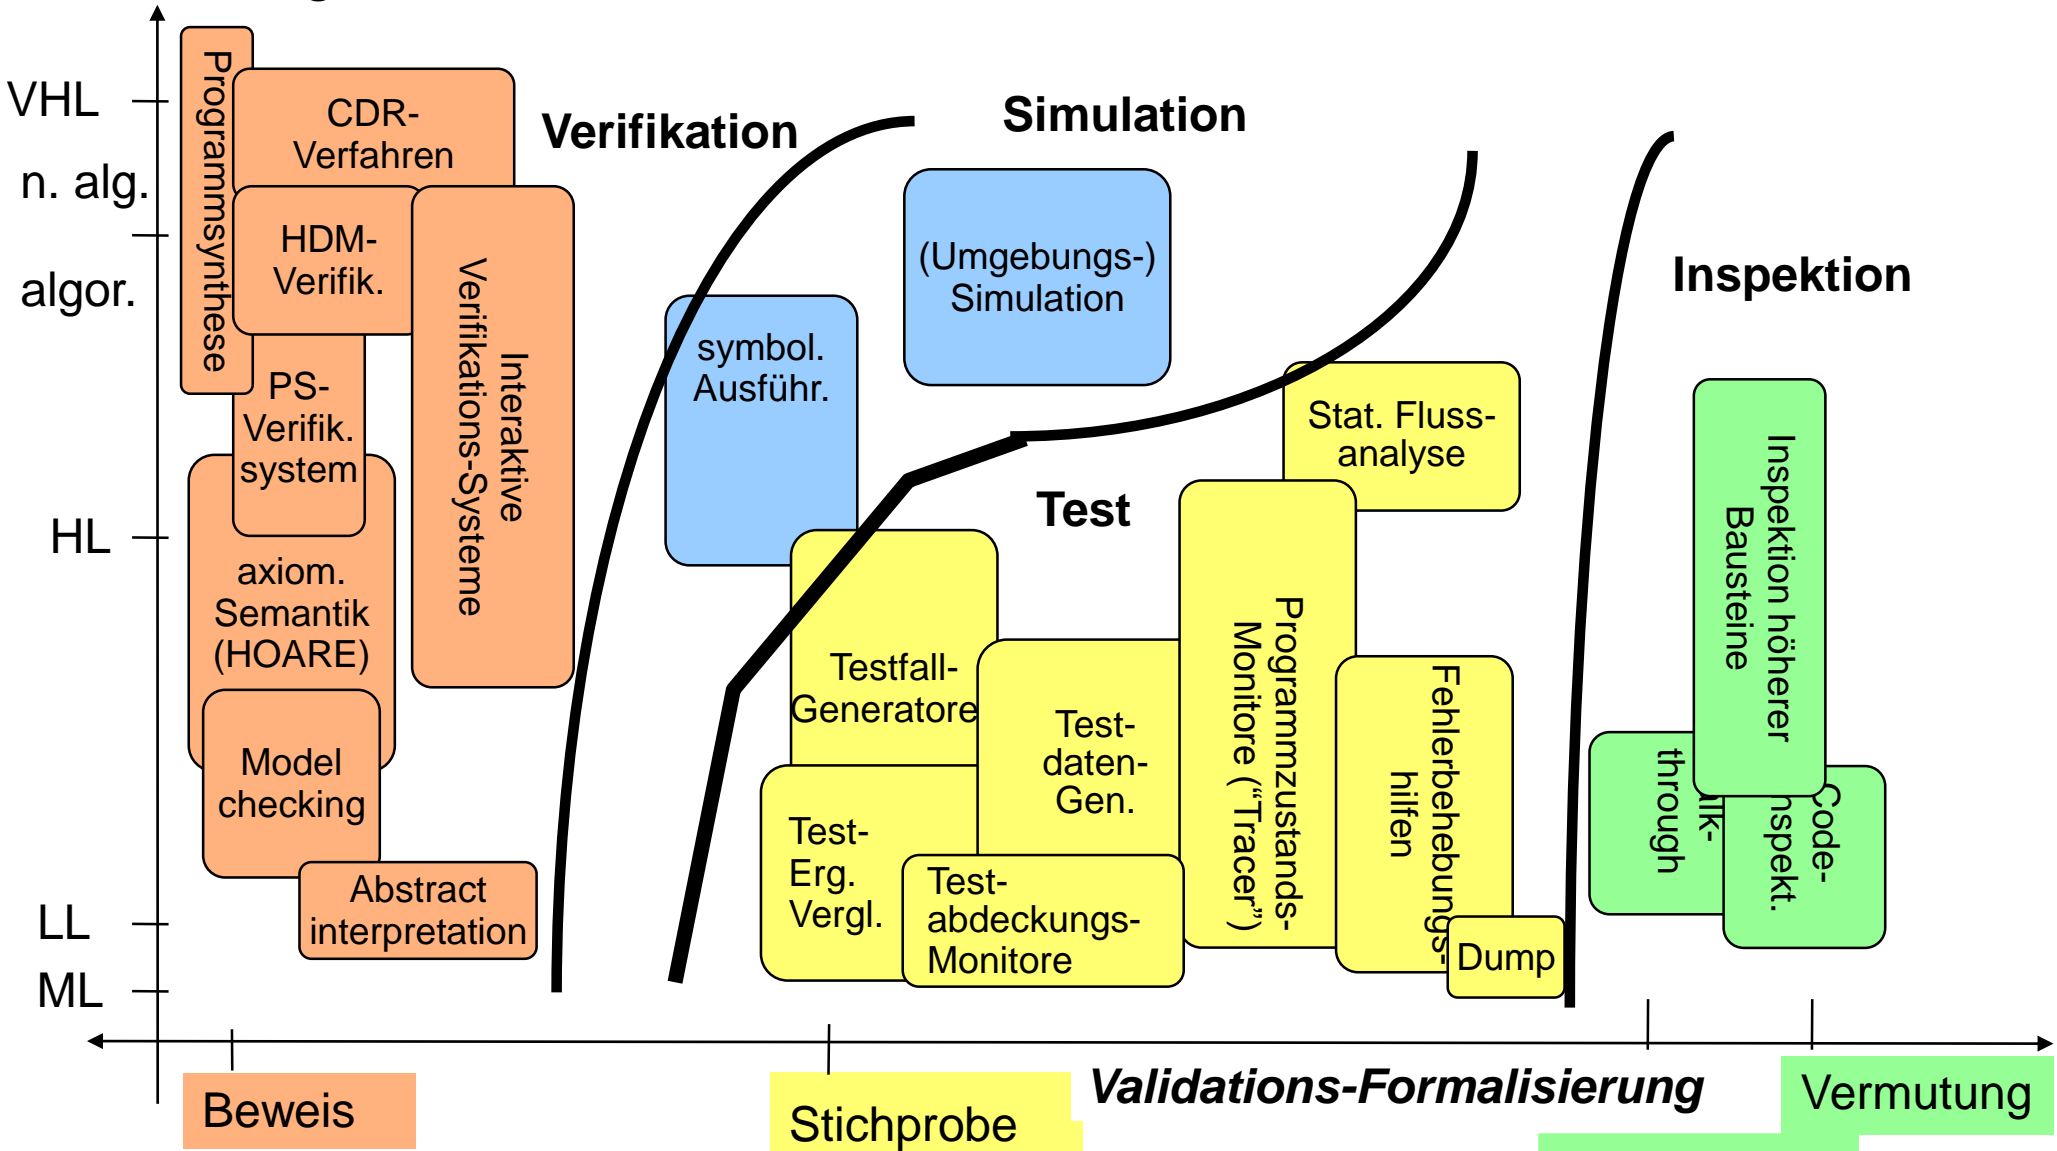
VHL
n. alg.
algor.
HL
LL
ML

Programmsynthese
CDR-Verfahren
HDM-Verifik.
Interaktive Verifikations-Systeme
PS-Verifik. system
axiom. Semantik (HOARE)
Model checking
Abstract interpretation

Verifikation

symbol. Ausführ.

Simulation

(Umgebungs-) Simulation

Stat. Fluss-analyse

Test

Testfall-Generatore
Test-daten-Gen.
Programmzustands-Monitore ("Tracer")
Fehlerbehebungs-hilfen
Test-Erg. Vergl.
Test-abdeckungs-Monitore
Dump

Inspektion

Inspektion höherer Bausteine
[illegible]lk-through
Code-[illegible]nspekt.

Beweis
Stichprobe
Validations-Formalisierung
Vermutung